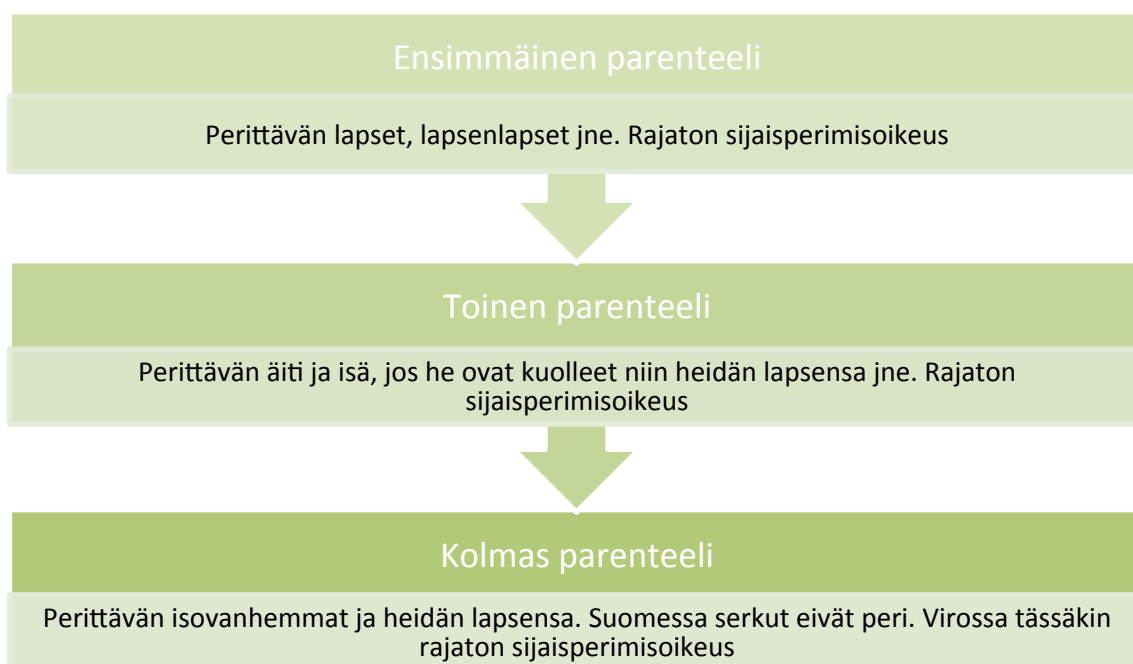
Ensimmäinen parenteeli

Perittävän lapset, lapsenlapset jne. Rajaton sijaisperimisoikeus

Toinen parenteeli

Perittävän äiti ja isä, jos he ovat kuolleet niin heidän lapsensa jne. Rajaton sijaisperimisoikeus

Kolmas parenteeli

Perittävän isovanhemmat ja heidän lapsensa. Suomessa serkut eivät peri. Virossa tässäkin rajaton sijaisperimisoikeus